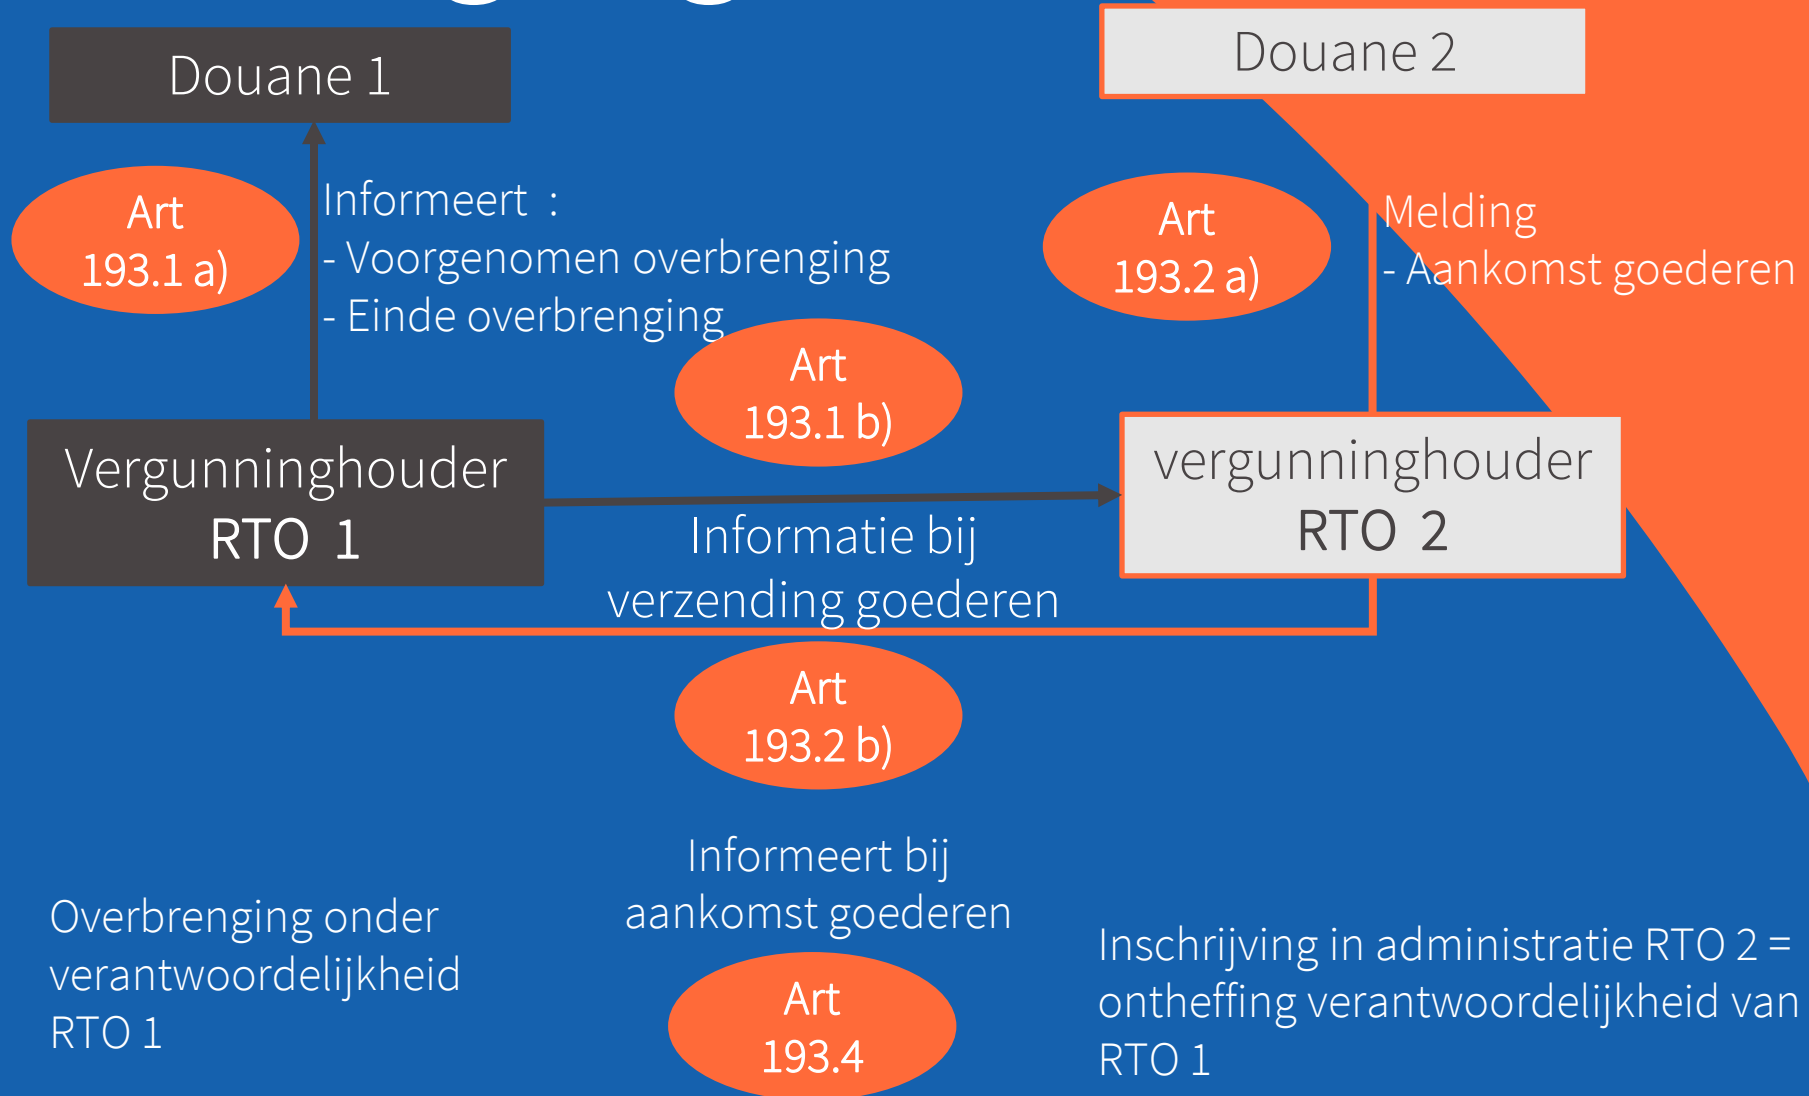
Douane 1

Douane 2

Art
193.1 a)

Informeert :
- Voorgenomen overbrenging
- Einde overbrenging

Art
193.2 a)

Melding
- Aankomst goederen

Art
193.1 b)

Vergunninghouder
RTO 1

vergunninghouder
RTO 2

Informatie bij
verzending goederen

Art
193.2 b)

Informeert bij
aankomst goederen

Overbrenging onder verantwoordelijkheid RTO 1

Art
193.4

Inschrijving in administratie RTO 2 = ontheffing verantwoordelijkheid van RTO 1